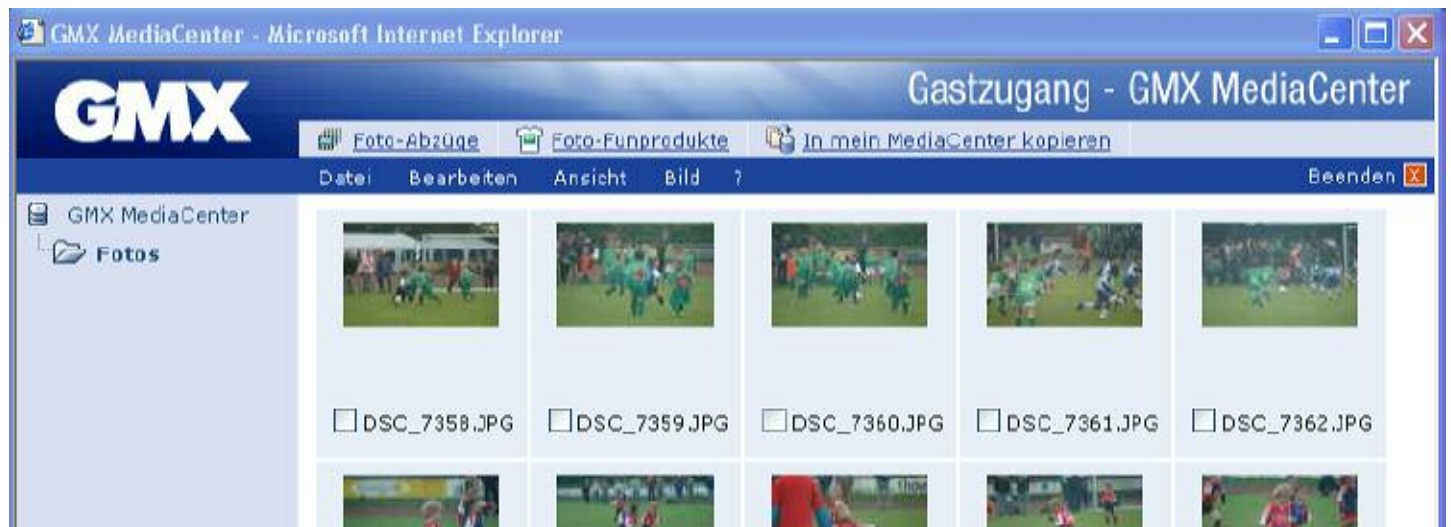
GMX MediaCenter - Microsoft Internet Explorer

GMX

Gastzugang - GMX MediaCenter

Foto-Abzüge Foto-Funprodukte In mein MediaCenter kopieren

Datei Bearbeiten Ansicht Bild ?

Beenden

GMX MediaCenter
Fotos

DSC_7358.JPG DSC_7359.JPG DSC_7360.JPG DSC_7361.JPG DSC_7362.JPG